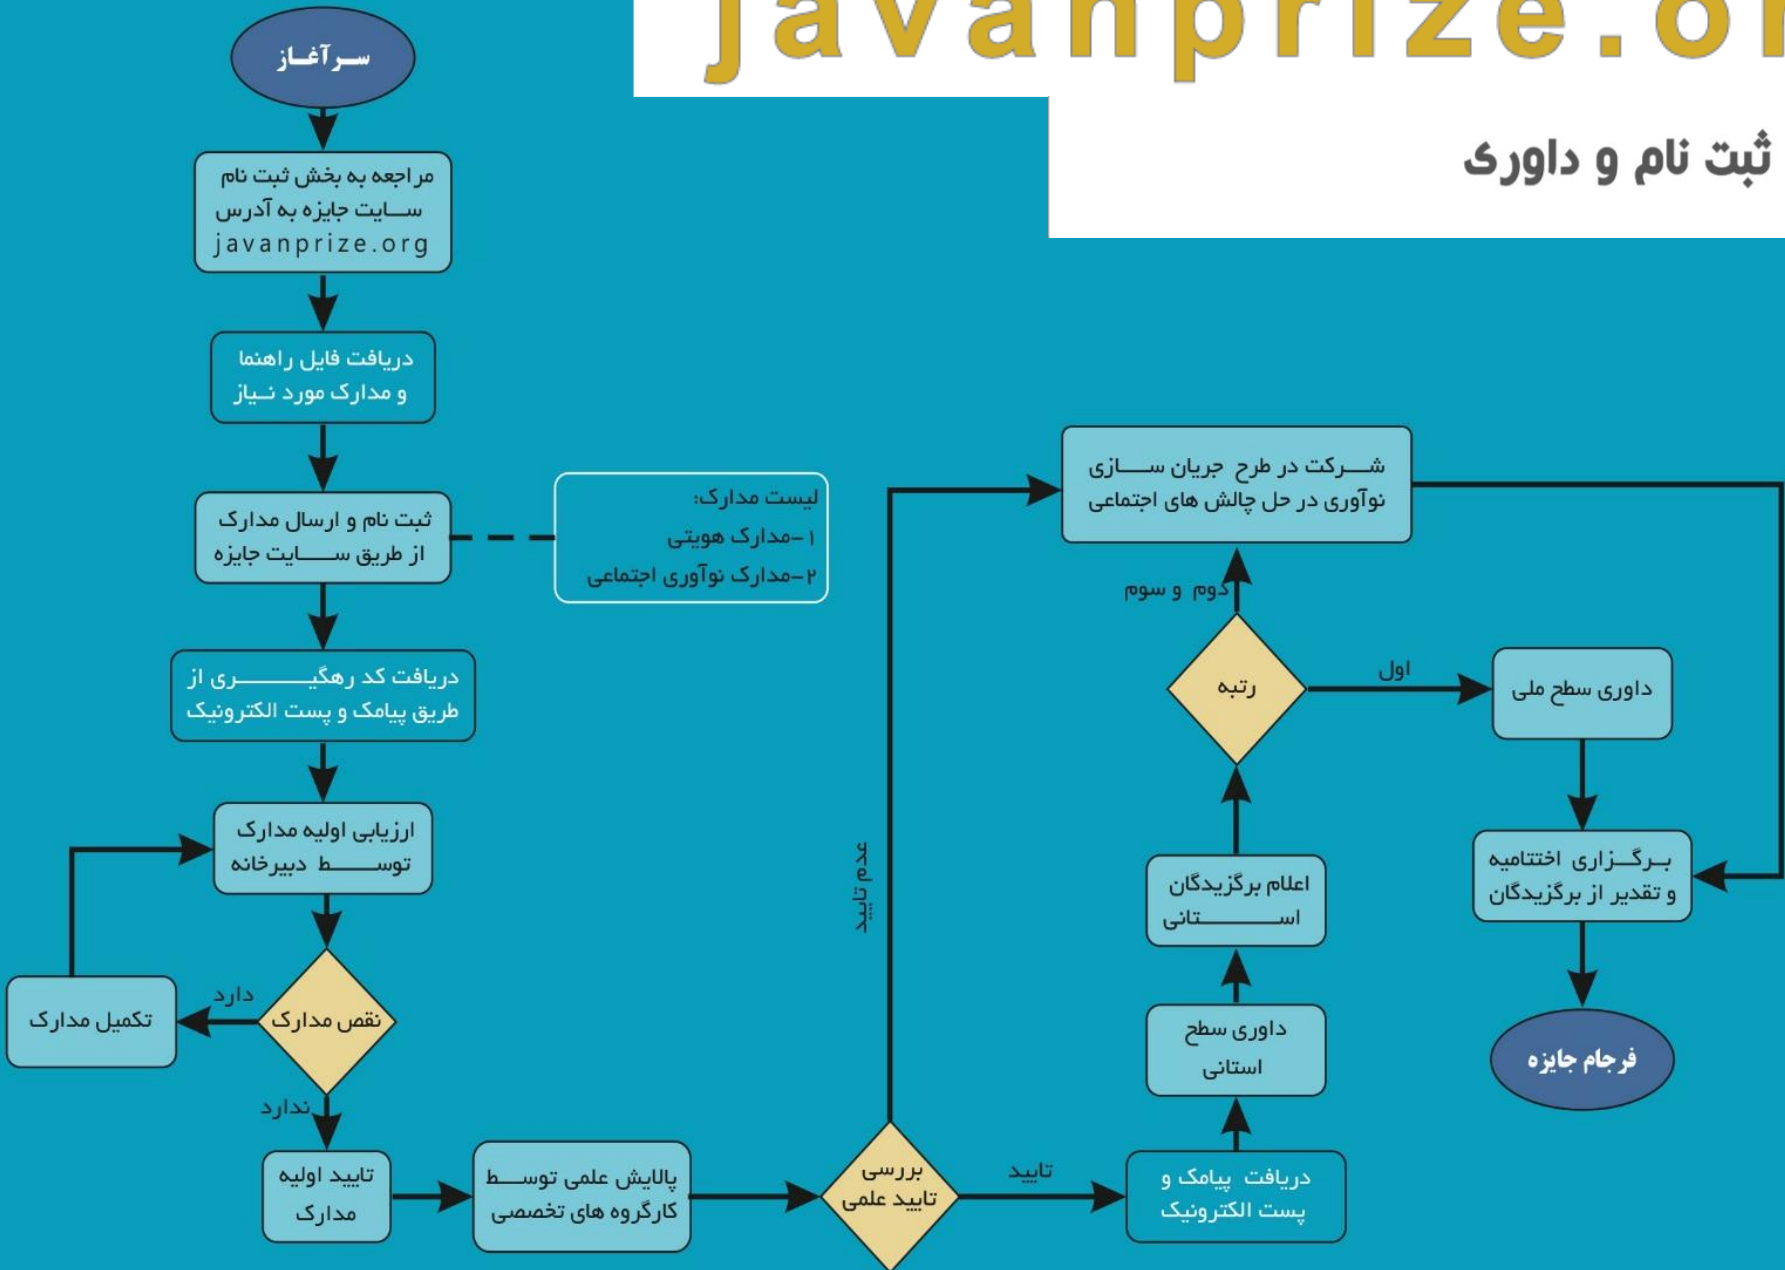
javanprize.o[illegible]

ثبت نام و داوری

سرآغاز

مراجعه به بخش ثبت نام سایت جایزه به آدرس javanprize.org

دریافت فایل راهنما و مدارک مورد نیاز

ثبت نام و ارسال مدارک از طریق سایت جایزه

لیست مدارک:
۱-مدارک هویتی
۲-مدارک نوآوری اجتماعی

دریافت کد رهگیری از طریق پیامک و پست الکترونیک

ارزیابی اولیه مدارک توسط دبیرخانه

نقص مدارک

دارد

تکمیل مدارک

ندارد

تایید اولیه مدارک

پالایش علمی توسط کارگروه های تخصصی

بررسی تایید علمی

عدم تایید

تایید

دریافت پیامک و پست الکترونیک

داوری سطح استانی

اعلام برگزیدگان استانی

رتبه

دوم و سوم

اول

شرکت در طرح جریان سازی نوآوری در حل چالش های اجتماعی

داوری سطح ملی

برگزاری اختتامیه و تقدیر از برگزیدگان

فرجام جایزه